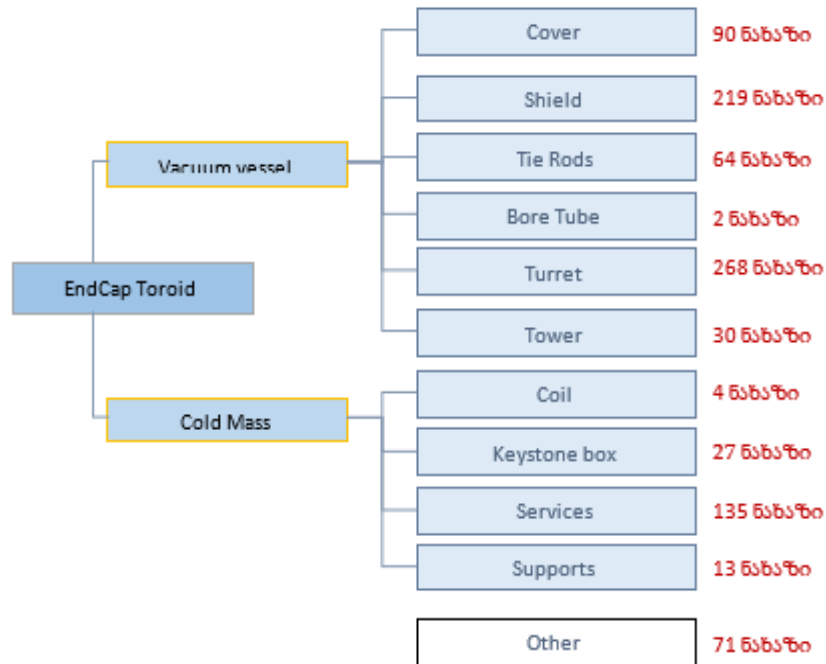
EndCap Toroid

Vacuum vessel

Cover 90 ნახაზი

Shield 219 ნახაზი

Tie Rods 64 ნახაზი

Bore Tube 2 ნახაზი

Turret 268 ნახაზი

Tower 30 ნახაზი

Cold Mass

Coil 4 ნახაზი

Keystone box 27 ნახაზი

Services 135 ნახაზი

Supports 13 ნახაზი

Other 71 ნახაზი